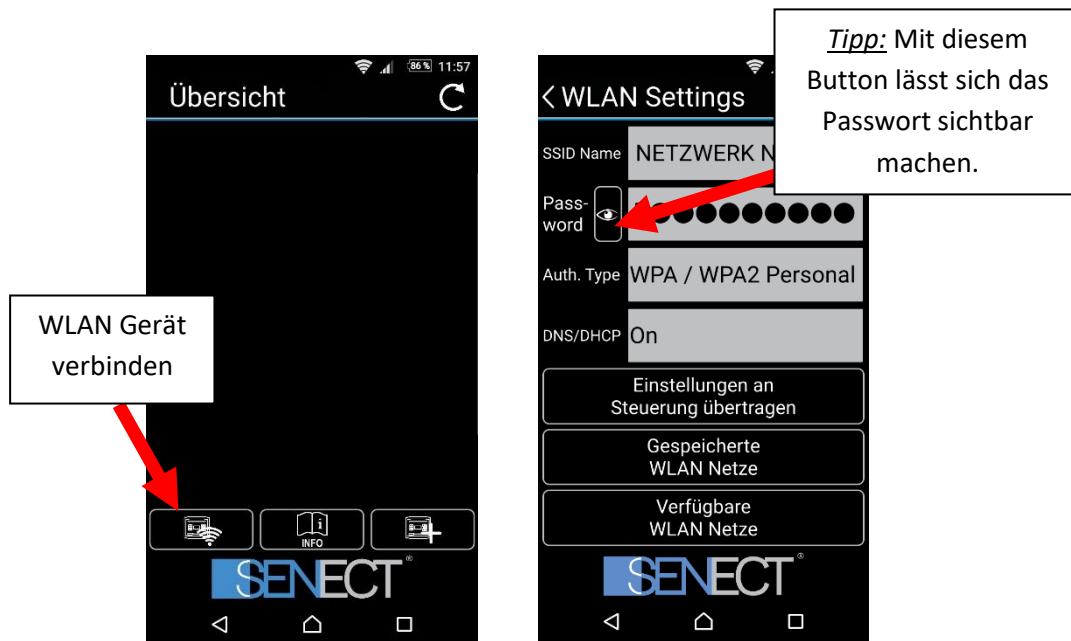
86 % 11:57

Übersicht

WLAN Gerät verbinden

INFO

SENECT

< WLAN Settings

Tipp: Mit diesem Button lässt sich das Passwort sichtbar machen.

SSID Name NETZWERK N

Pass-word ●●●●●●●●●●

Auth. Type WPA / WPA2 Personal

DNS/DHCP On

Einstellungen an Steuerung übertragen

Gespeicherte WLAN Netze

Verfügbare WLAN Netze

SENECT